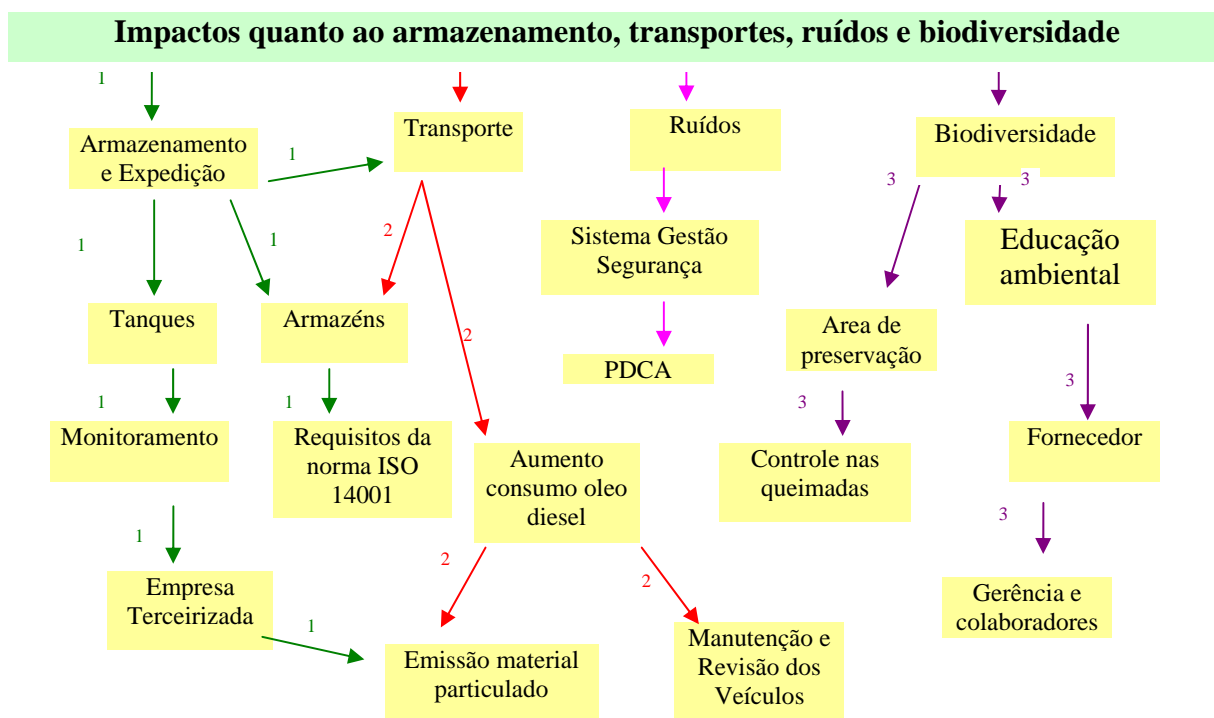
Impactos quanto ao armazenamento, transportes, ruídos e biodiversidade

1

Armazenamento e Expedição

1

Transporte

Ruídos

Biodiversidade

3

3

1

1

2

Sistema Gestão Segurança

Educação ambiental

Tanques

Armazéns

2

Area de preservação

PDCA

3

1

1

3

Monitoramento

Requisitos da norma ISO 14001

Aumento consumo oleo diesel

Controle nas queimadas

Fornecedor

3

1

2

2

Empresa Terceirizada

Gerência e colaboradores

1

Emissão material particulado

Manutenção e Revisão dos Veículos